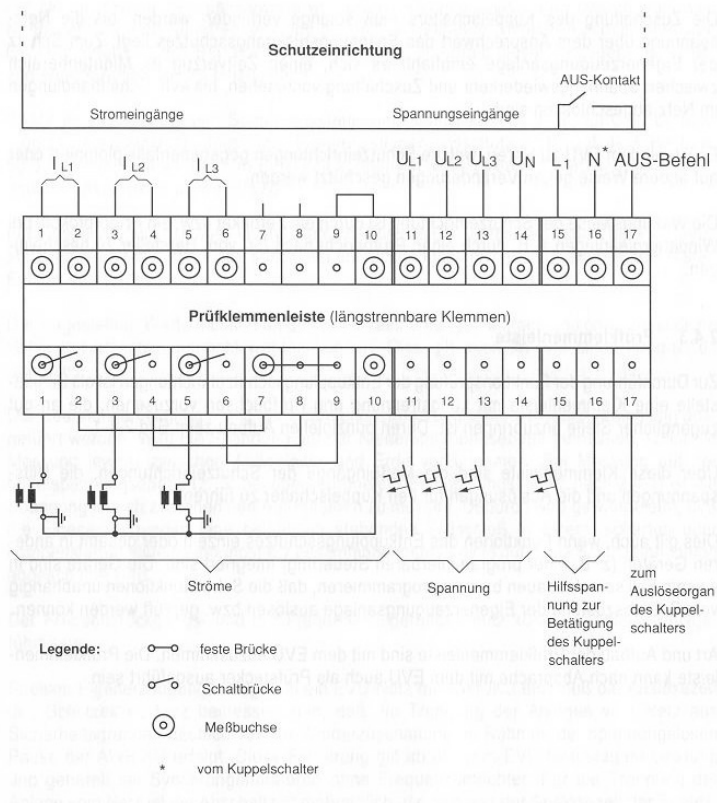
Schutzeinrichtung

AUS-Kontakt

Stromeingänge

Spannungseingänge

$I_{L1}$ $I_{L2}$ $I_{L3}$ $U_{L1}$ $U_{L2}$ $U_{L3}$ $U_N$ $L_1$ $N^*$ AUS-Befehl

| 1 | 2 | 3 | 4 | 5 | 6 | 7 | 8 | 9 | 10 | 11 | 12 | 13 | 14 | 15 | 16 | 17 |
|---|---|---|---|---|---|---|---|---|---|---|---|---|---|---|---|---|

**Prüfklemmenleiste** (längstrennbare Klemmen)

| 1 | 2 | 3 | 4 | 5 | 6 | 7 | 8 | 9 | 10 | 11 | 12 | 13 | 14 | 15 | 16 | 17 |
|---|---|---|---|---|---|---|---|---|---|---|---|---|---|---|---|---|

Ströme

Spannung

Hilfsspannung zur Betätigung des Kuppelschalters

zum Auslöseorgan des Kuppelschalters

**Legende:**

feste Brücke

Schaltbrücke

Meßbuchse

\* vom Kuppelschalter